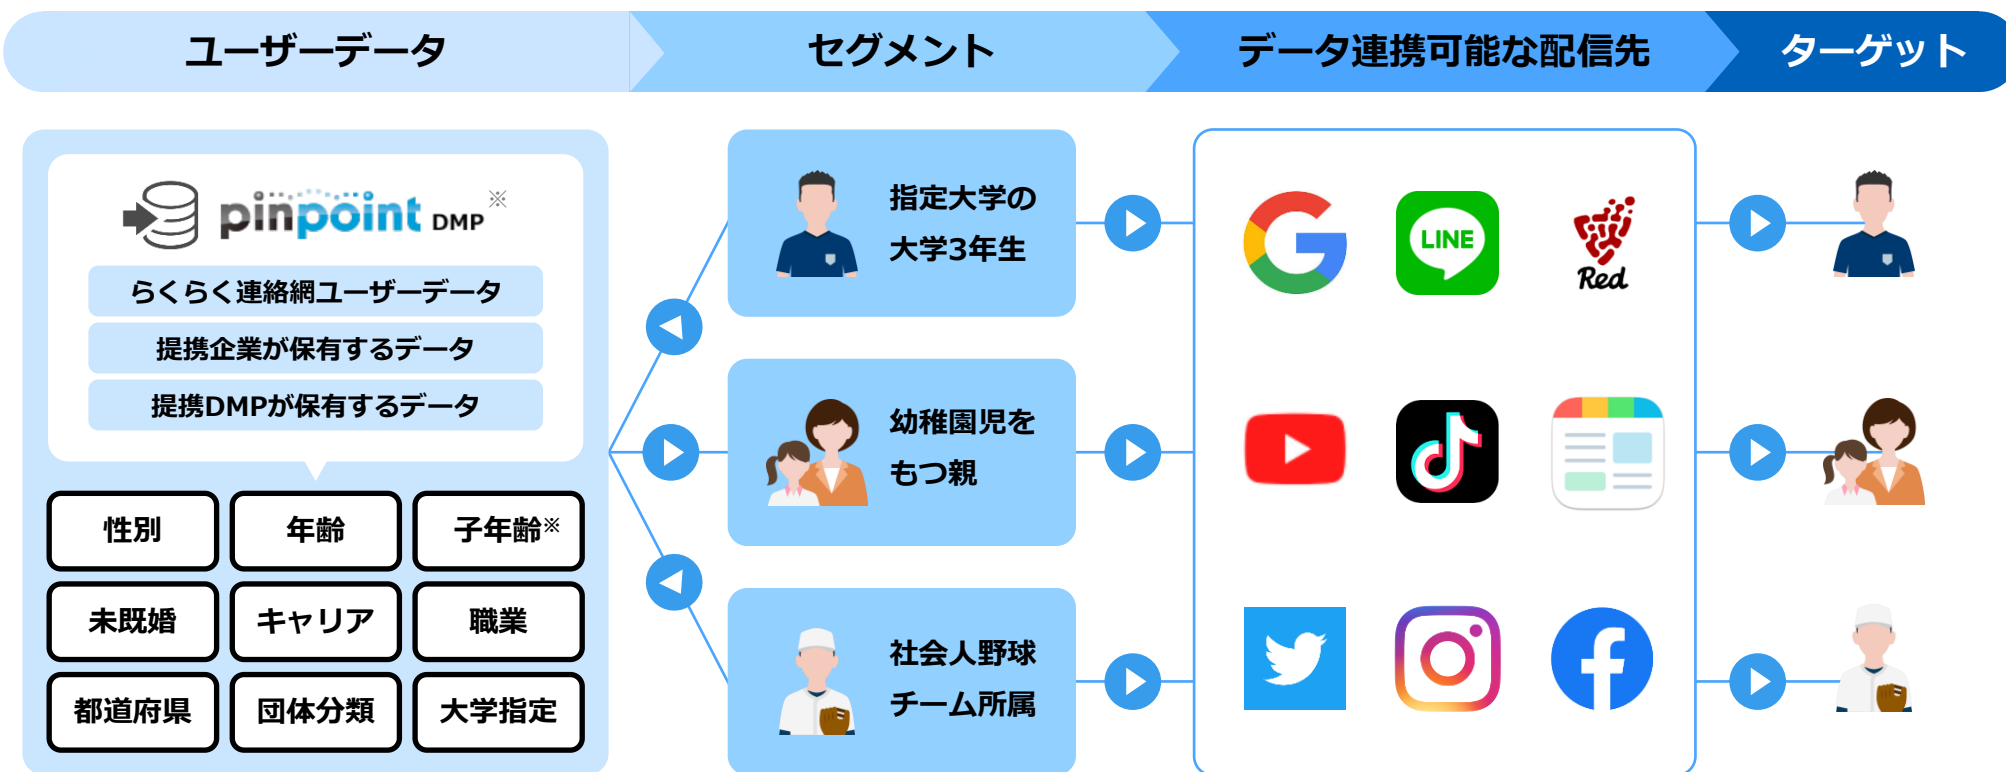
ユーザーデータ

セグメント

データ連携可能な配信先

ターゲット

pinpoint DMP ※

らくらく連絡網ユーザーデータ

提携企業が保有するデータ

提携DMPが保有するデータ

| 性別 | 年齢 | 子年齢※ |
|---|---|---|
| 未既婚 | キャリア | 職業 |
| 都道府県 | 団体分類 | 大学指定 |

指定大学の大学3年生

幼稚園児をもつ親

社会人野球チーム所属

LINE

Red